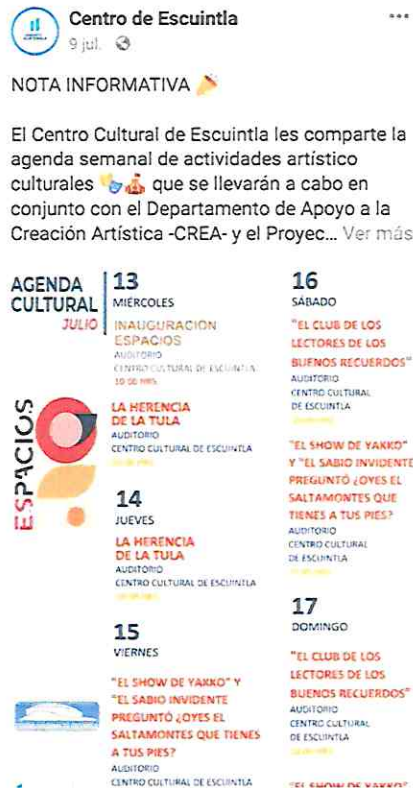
Centro de Escuintla
9 jul.

NOTA INFORMATIVA

El Centro Cultural de Escuintla les comparte la agenda semanal de actividades artístico culturales que se llevarán a cabo en conjunto con el Departamento de Apoyo a la Creación Artística -CREA- y el Proyec... Ver más

AGENDA CULTURAL
JULIO

13
MIÉRCOLES
INAUGURACIÓN ESPACIOS
AUDITORIO
CENTRO CULTURAL DE ESCUINTLA
10:00 HRS

ESPACIOS

LA HERENCIA DE LA TULA
AUDITORIO
CENTRO CULTURAL DE ESCUINTLA
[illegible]

14
JUEVES
LA HERENCIA DE LA TULA
AUDITORIO
CENTRO CULTURAL DE ESCUINTLA
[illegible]

15
VIERNES
"EL SHOW DE YAKKO" Y "EL SABIO INVIDENTE PREGUNTÓ ¿OYES EL SALTAMONTES QUE TIENES A TUS PIES?"
AUDITORIO
CENTRO CULTURAL DE ESCUINTLA

16
SÁBADO
"EL CLUB DE LOS LECTORES DE LOS BUENOS RECUERDOS"
AUDITORIO
CENTRO CULTURAL DE ESCUINTLA
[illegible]

"EL SHOW DE YAKKO" Y "EL SABIO INVIDENTE PREGUNTÓ ¿OYES EL SALTAMONTES QUE TIENES A TUS PIES?
AUDITORIO
CENTRO CULTURAL DE ESCUINTLA
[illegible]

17
DOMINGO
"EL CLUB DE LOS LECTORES DE LOS BUENOS RECUERDOS"
AUDITORIO
CENTRO CULTURAL DE ESCUINTLA
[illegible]

"EL SHOW DE YAKKO"